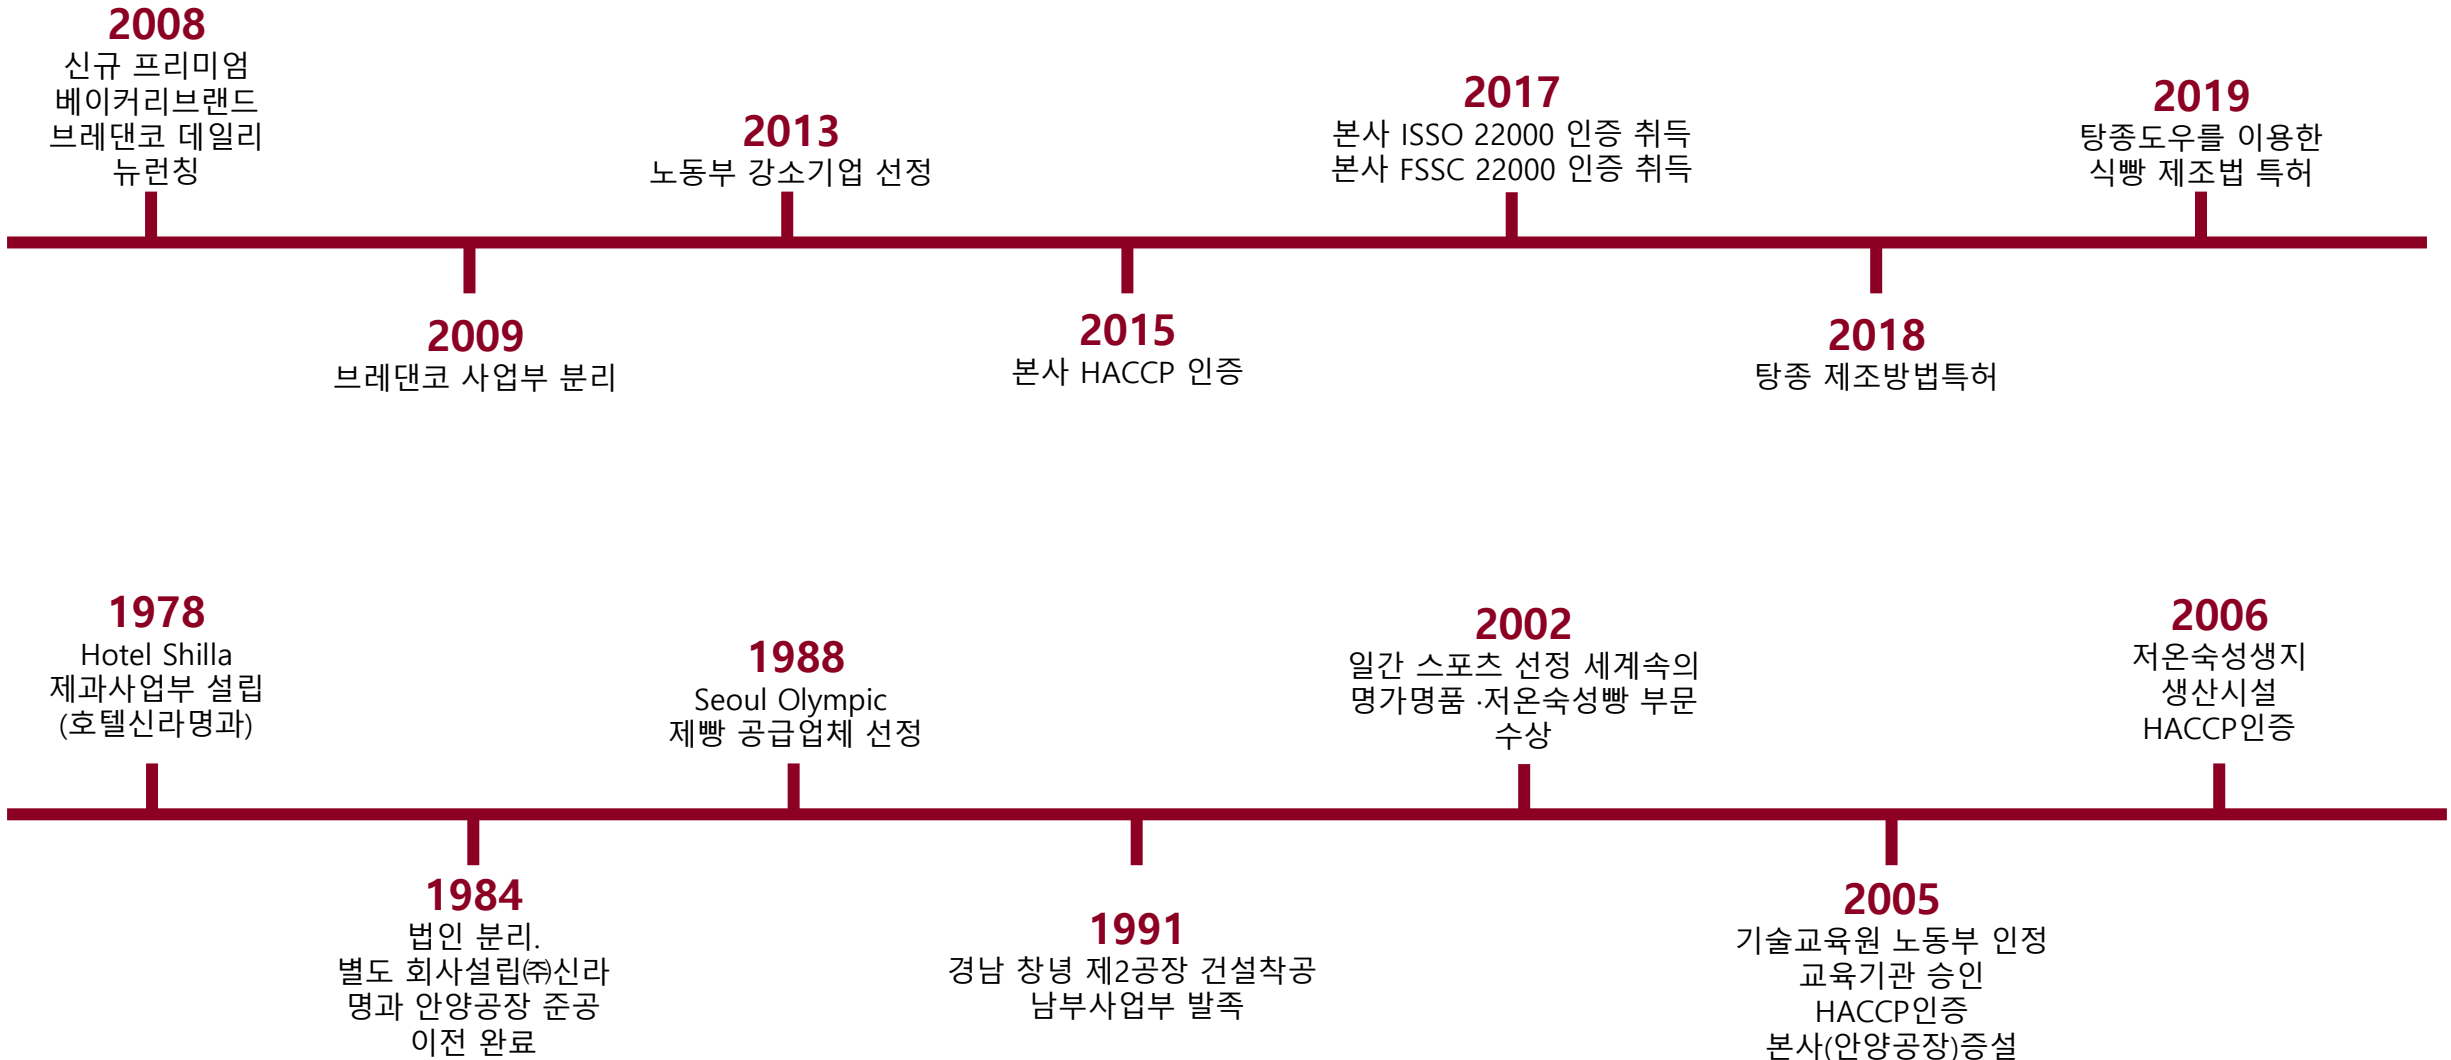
2008
신규 프리미엄 베이커리브랜드 브레댄코 데일리 뉴런칭

2009
브레댄코 사업부 분리

2013
노동부 강소기업 선정

2015
본사 HACCP 인증

2017
본사 ISSO 22000 인증 취득
본사 FSSC 22000 인증 취득

2018
탕종 제조방법특허

2019
탕종도우를 이용한 식빵 제조법 특허

1978
Hotel Shilla 제과사업부 설립 (호텔신라명과)

1984
법인 분리.
별도 회사설립㈜신라명과 안양공장 준공 이전 완료

1988
Seoul Olympic 제빵 공급업체 선정

1991
경남 창녕 제2공장 건설착공
남부사업부 발족

2002
일간 스포츠 선정 세계속의 명가명품 ·저온숙성빵 부문 수상

2005
기술교육원 노동부 인정 교육기관 승인
HACCP인증
본사(안양공장)증설

2006
저온숙성생지 생산시설 HACCP인증